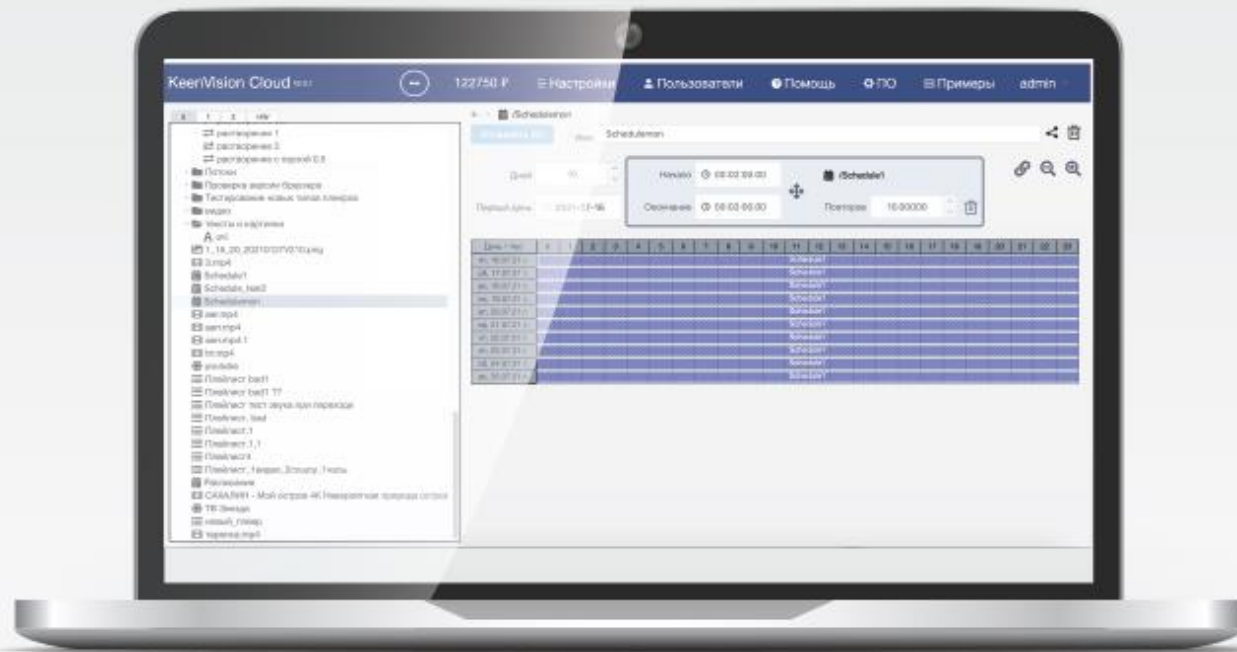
KeenVision Cloud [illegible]

122750 ₽ ≡ Настройки 👤 Пользователи ❓ Помощь ⚙ ПО ⊞ Примеры admin

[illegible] 1 2 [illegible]

⇄ растяжение 1
⇄ растяжение 3
⇄ растяжение с водой 0.5
Потоки
Проверка версии браузера
Тестирование новых типов плееров
видео
тексты и картинки
A art
1_14_20_20210127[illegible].png
3.mp4
Schedule1
Schedule_test2
Schedulemon
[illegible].mp4
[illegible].mp4
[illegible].mp4.1
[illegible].mp4
youtube
Плейлист bad1
Плейлист bad1 ??
Плейлист тест звука при переходе
Плейлист_test
Плейлист.1
Плейлист.1.1
Плейлист4
Плейлист_1видео_3стоп_1чаcы
Расписание
САХАЛИН - Мой остров 4К Невероятная природа острова
ТВ Звезда
новый_плеер
черепаха.mp4

/Schedulemon

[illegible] Имя Schedulemon

Дней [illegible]
Первый день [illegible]-16

Начало 00:00:00.00
Окончание 00:00:00.00

/Schedule1
Повторов 10.00000

| День / Час | 0 | 1 | 2 | 3 | 4 | 5 | 6 | 7 | 8 | 9 | 10 | 11 | 12 | 13 | 14 | 15 | 16 | 17 | 18 | 19 | 20 | 21 | 22 | 23 |
|---|---|---|---|---|---|---|---|---|---|---|---|---|---|---|---|---|---|---|---|---|---|---|---|---|
| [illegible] | Schedule1 |
| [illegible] | Schedule1 |
| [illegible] | Schedule1 |
| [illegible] | Schedule1 |
| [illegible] | Schedule1 |
| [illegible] | Schedule1 |
| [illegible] | Schedule1 |
| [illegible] | Schedule1 |
| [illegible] | Schedule1 |
| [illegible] | Schedule1 |